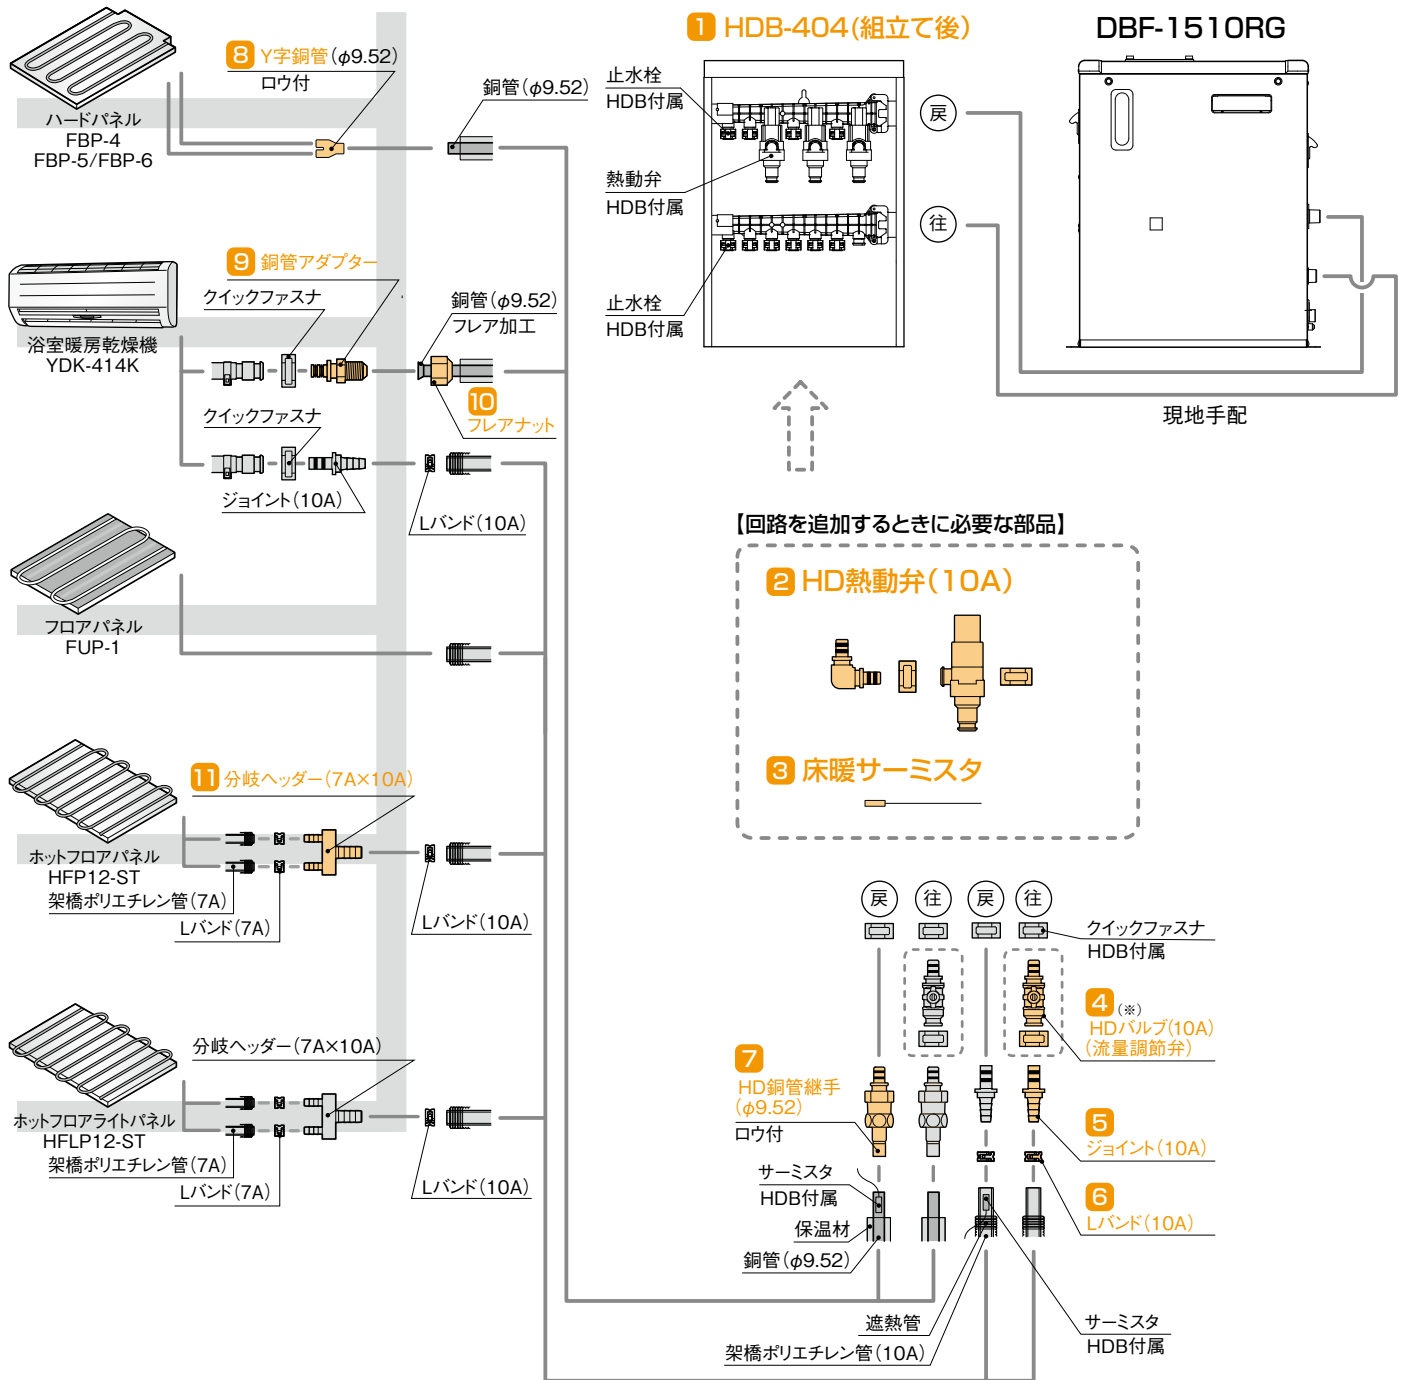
8 Y字銅管（$\phi$9.52）
ロウ付

ハードパネル
FBP-4
FBP-5/FBP-6

銅管（$\phi$9.52）

1 HDB-404（組立て後）

DBF-1510RG

止水栓
HDB付属

熱動弁
HDB付属

止水栓
HDB付属

戻

往

現地手配

9 銅管アダプター

クイックファスナ

浴室暖房乾燥機
YDK-414K

銅管（$\phi$9.52）
フレア加工

10
フレアナット

クイックファスナ

ジョイント（10A）

Lバンド（10A）

【回路を追加するときに必要な部品】

2 HD熱動弁（10A）

3 床暖サーミスタ

フロアパネル
FUP-1

11 分岐ヘッダー（7A×10A）

ホットフロアパネル
HFP12-ST
架橋ポリエチレン管（7A）
Lバンド（7A）

Lバンド（10A）

戻 往 戻 往

クイックファスナ
HDB付属

4 (※)
HDバルブ（10A）
（流量調節弁）

7
HD銅管継手
（$\phi$9.52）
ロウ付

分岐ヘッダー（7A×10A）

ホットフロアライトパネル
HFLP12-ST
架橋ポリエチレン管（7A）
Lバンド（7A）

Lバンド（10A）

5
ジョイント（10A）

6
Lバンド（10A）

サーミスタ
HDB付属
保温材
銅管（$\phi$9.52）

遮熱管
架橋ポリエチレン管（10A）

サーミスタ
HDB付属